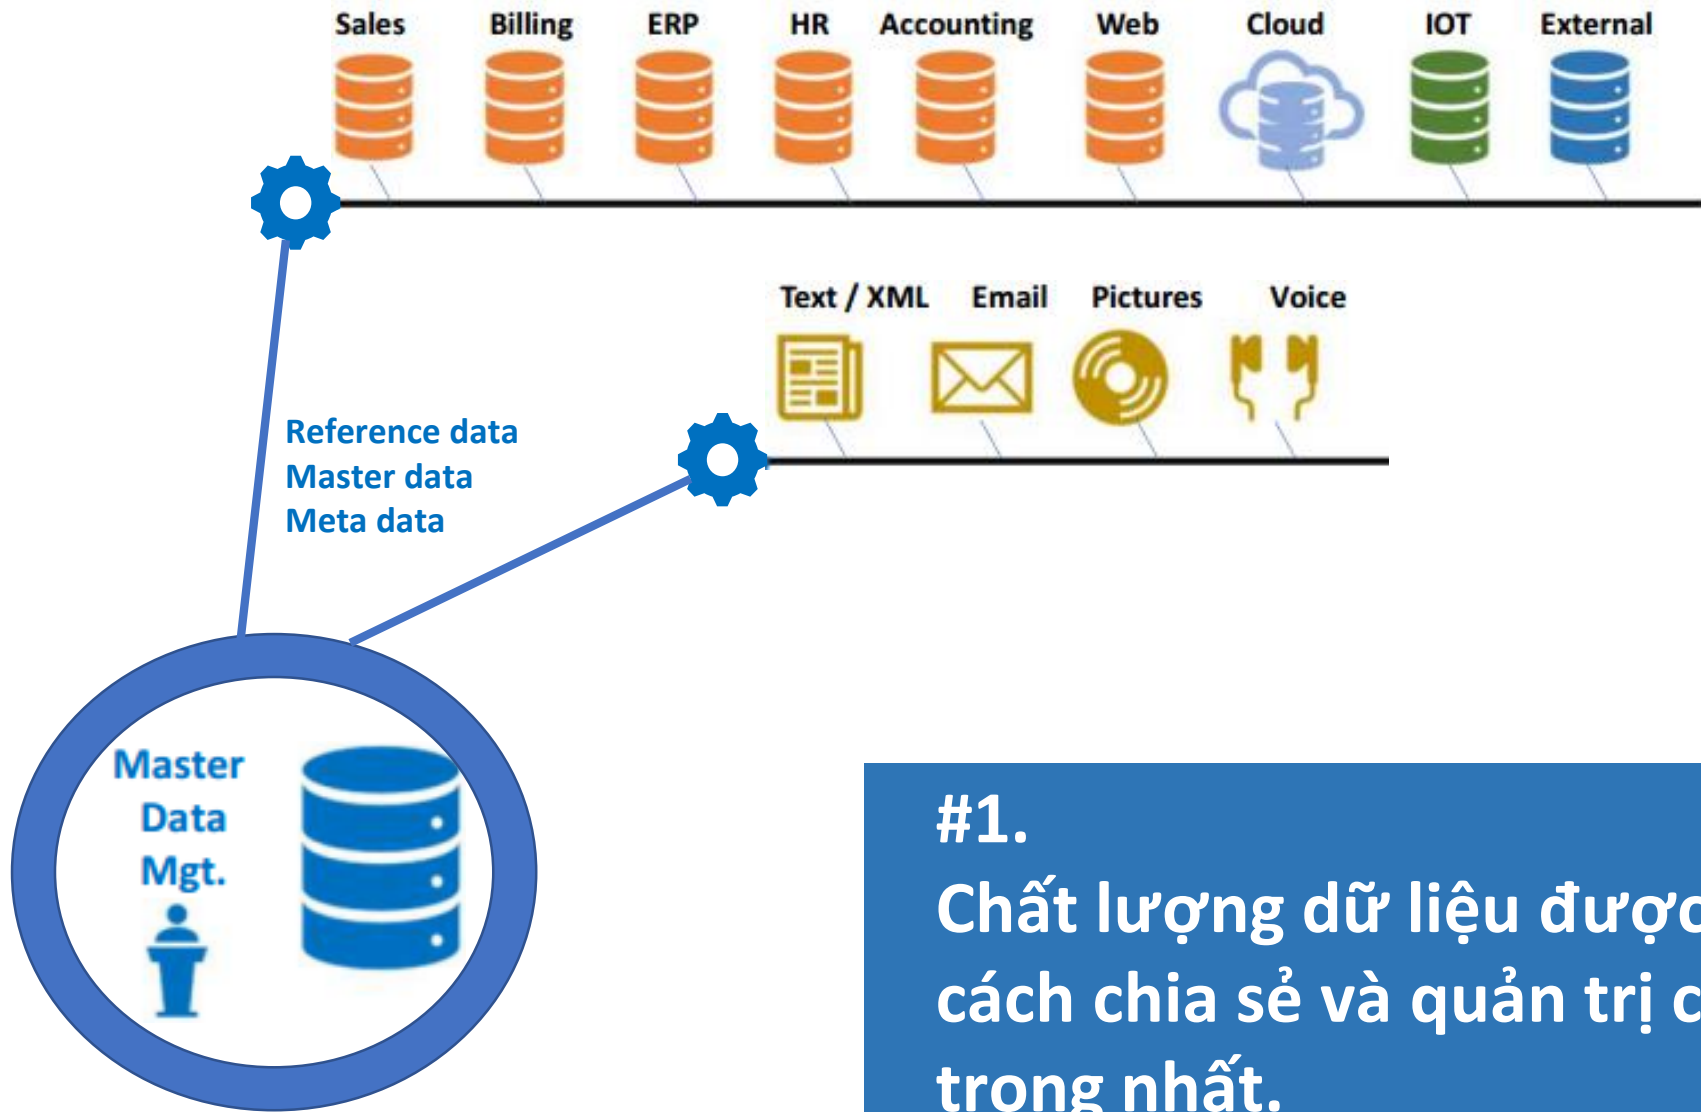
Sales Billing ERP HR Accounting Web Cloud IOT External

Text / XML Email Pictures Voice

Reference data
Master data
Meta data

Master Data Mgt.

#1.
Chất lượng dữ liệu đượ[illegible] cách chia sẻ và quản trị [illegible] trong nhất.